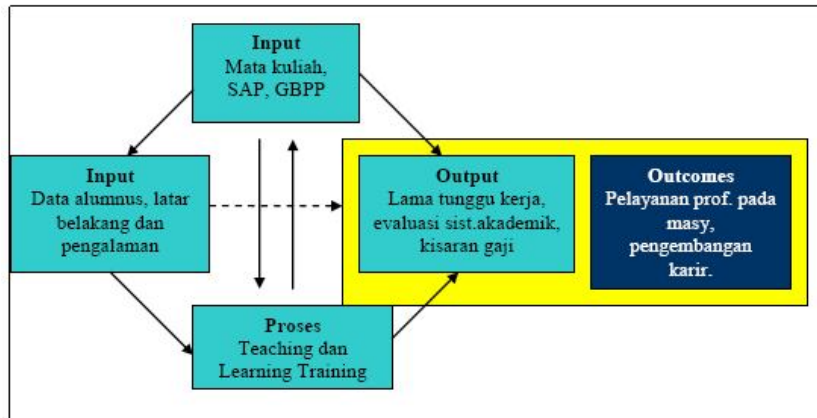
Input
Mata kuliah,
SAP, GBPP

Input
Data alumnus, latar belakang dan pengalaman

Output
Lama tunggu kerja, evaluasi sist.akademik, kisaran gaji

Outcomes
Pelayanan prof. pada masy, pengembangan karir.

Proses
Teaching dan Learning Training